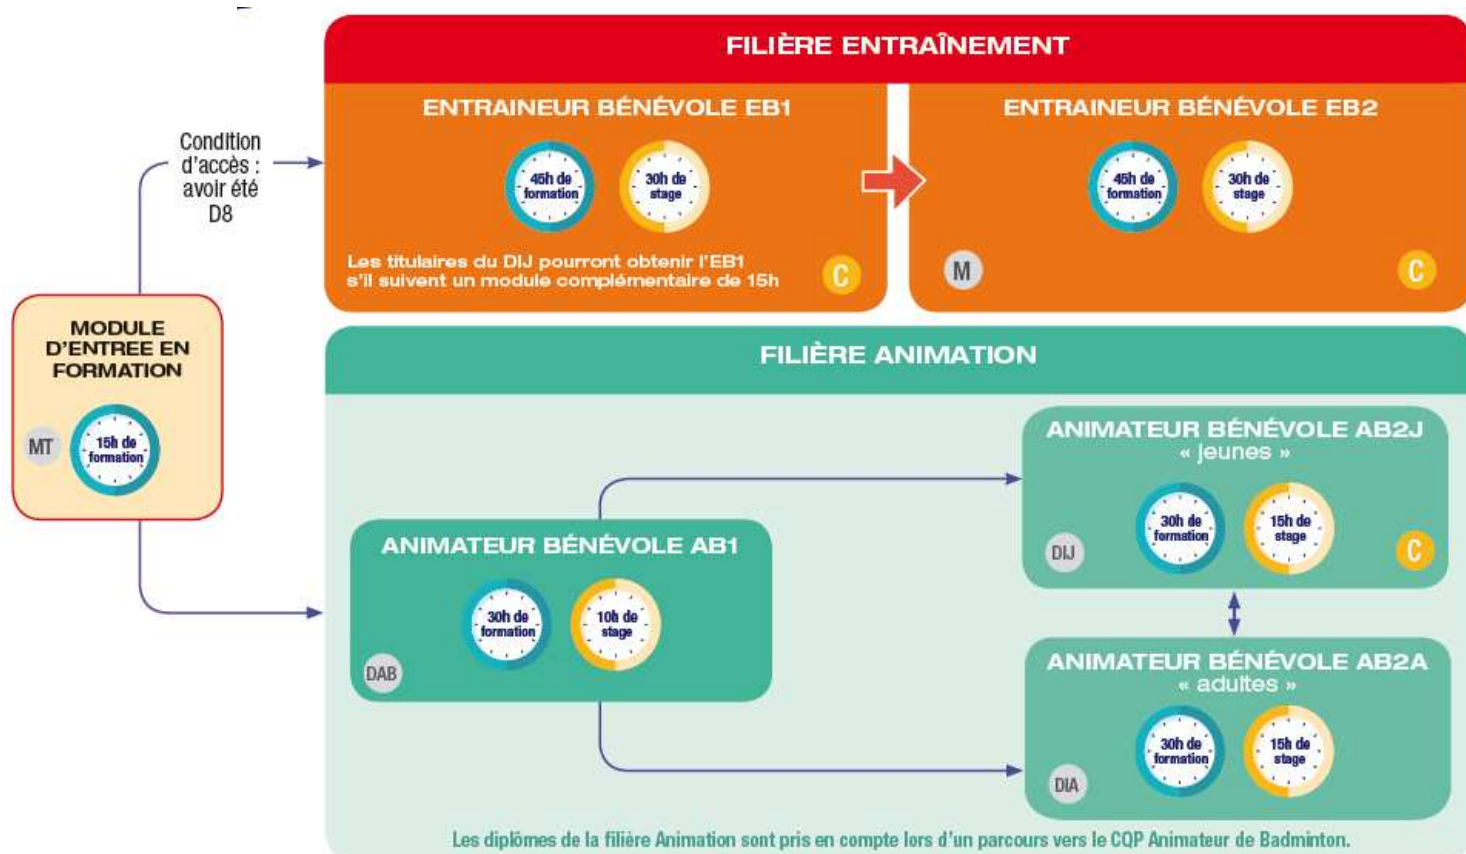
FILIÈRE ENTRAÎNEMENT

Condition d'accès : avoir été D8

ENTRAINEUR BÉNÉVOLE EB1

45h de formation

30h de stage

Les titulaires du DIJ pourront obtenir l'EB1 s'il suivent un module complémentaire de 15h

C

ENTRAINEUR BÉNÉVOLE EB2

45h de formation

30h de stage

M

C

MODULE D'ENTREE EN FORMATION

MT

15h de formation

FILIÈRE ANIMATION

ANIMATEUR BÉNÉVOLE AB2J
« jeunes »

30h de formation

15h de stage

DIJ

C

ANIMATEUR BÉNÉVOLE AB1

30h de formation

10h de stage

DAB

ANIMATEUR BÉNÉVOLE AB2A
« adultes »

30h de formation

15h de stage

DIA

Les diplômes de la filière Animation sont pris en compte lors d'un parcours vers le CQP Animateur de Badminton.